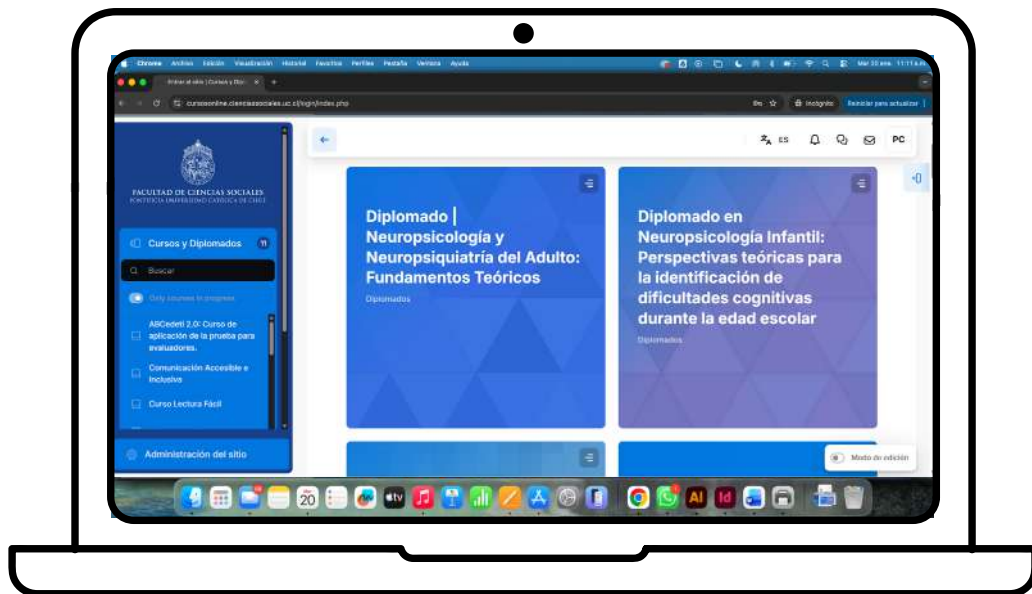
Chrome Archivo Edición Visualización Historial Favoritos Perfiles Pestaña Ventana Ayuda

Mar 20 ene. 11:11

Entrar al sitio | Cursos y Dip

cursosonline.cienciassociales.uc.cl/login/index.php

Incógnito Reiniciar para actualizar

FACULTAD DE CIENCIAS SOCIALES
PONTIFICIA UNIVERSIDAD CATÓLICA DE CHILE

Cursos y Diplomados 11

Buscar

Only courses in progress

ABCedeti 2.0: Curso de aplicación de la prueba para evaluadores.

Comunicación Accesible e Inclusiva

Curso Lectura Fácil

Administración del sitio

ES PC

Diplomado | Neuropsicología y Neuropsiquiatría del Adulto: Fundamentos Teóricos

Diplomados

Diplomado en Neuropsicología Infantil: Perspectivas teóricas para la identificación de dificultades cognitivas durante la edad escolar

Diplomados

Modo de edición

20